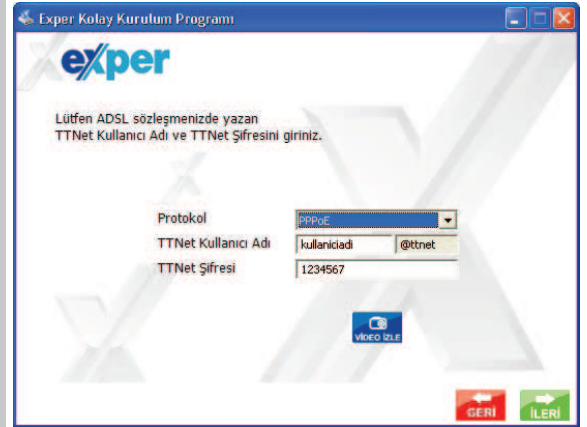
Exper Kolay Kurulum Programı

exper

Lütfen ADSL sözleşmenizde yazan TTNet Kullanıcı Adı ve TTNet Şifresini giriniz.

Protokol PPPoE
TTNet Kullanıcı Adı kullaniciadi @ttnet
TTNet Şifresi 1234567

VİDEO İZLE

GERİ İLERİ